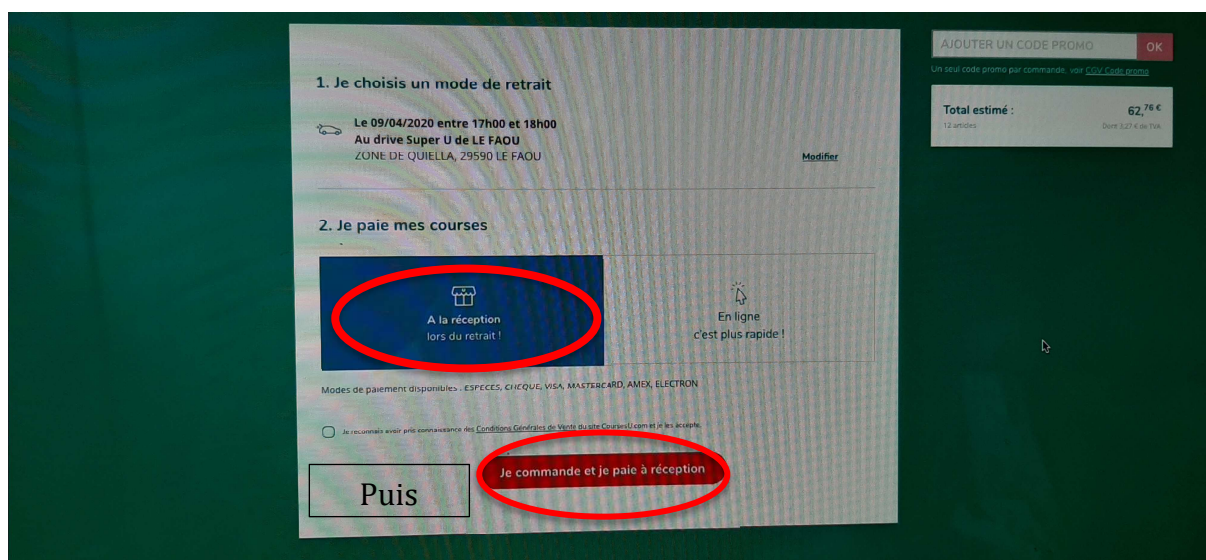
1. Je choisis un mode de retrait

Le 09/04/2020 entre 17h00 et 18h00
Au drive Super U de LE FAOU
ZONE DE QUIELLA, 29590 LE FAOU

Modifier

2. Je paie mes courses

A la réception
lors du retrait !

En ligne
c'est plus rapide !

Modes de paiement disponibles : ESPECES, CHEQUE, VISA, MASTERCARD, AMEX, ELECTRON

Je reconnais avoir pris connaissance des Conditions Générales de Vente du site CoursesU.com et je les accepte.

Puis

Je commande et je paie à réception

AJOUTER UN CODE PROMO
OK
Un seul code promo par commande, voir CGV Code promo

Total estimé :
62,76 €
12 articles
Dont 3,27 € de TVA